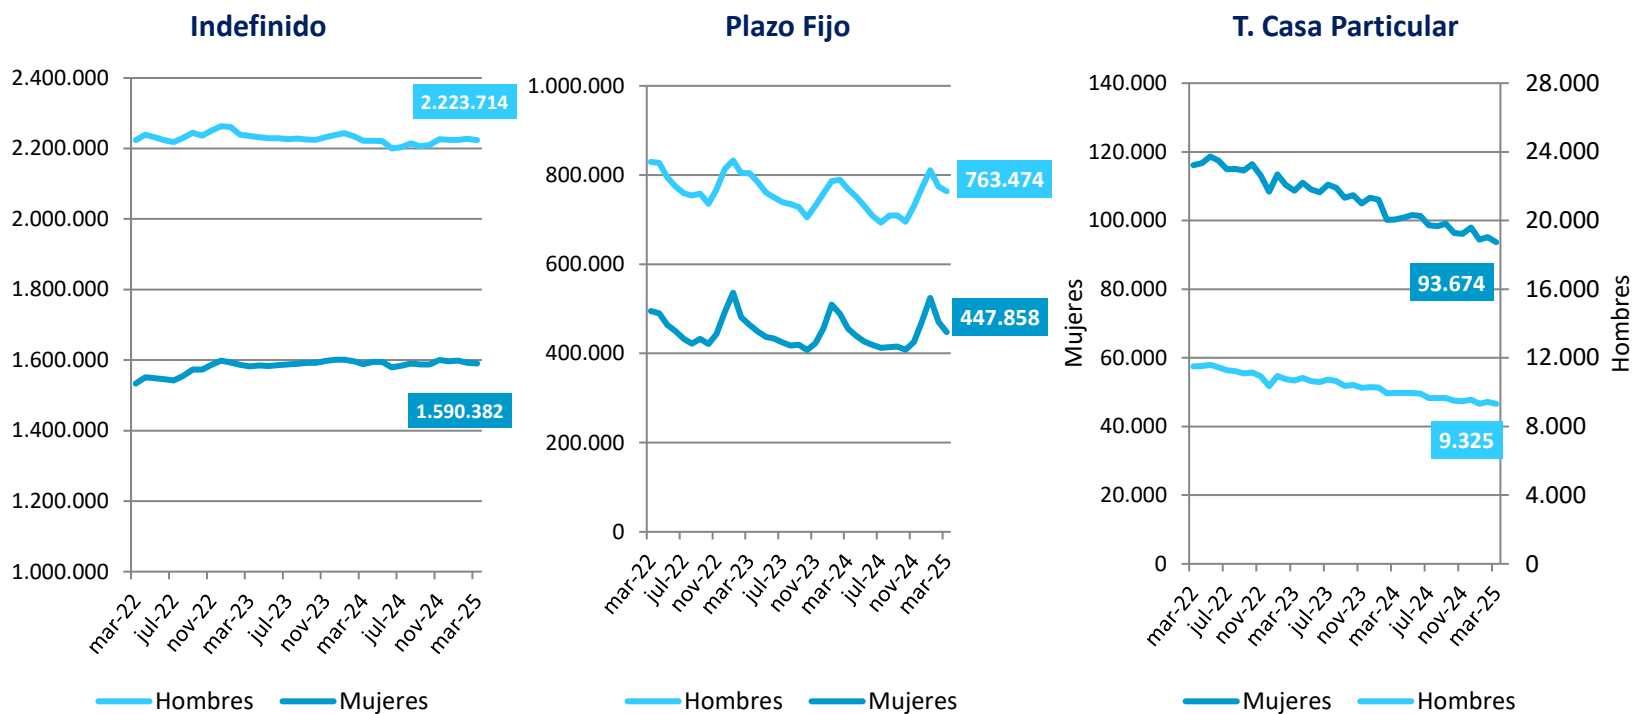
Indefinido

2.400.000
2.200.000
2.000.000
1.800.000
1.600.000
1.400.000
1.200.000
1.000.000

2.223.714
1.590.382

mar-22 jul-22 nov-22 mar-23 jul-23 nov-23 mar-24 jul-24 nov-24 mar-25

Hombres Mujeres

Plazo Fijo

1.000.000
800.000
600.000
400.000
200.000
0

763.474
447.858

mar-22 jul-22 nov-22 mar-23 jul-23 nov-23 mar-24 jul-24 nov-24 mar-25

Hombres Mujeres

T. Casa Particular

140.000
120.000
100.000
80.000
60.000
40.000
20.000
0

28.000
24.000
20.000
16.000
12.000
8.000
4.000
0

Mujeres
Hombres

93.674
9.325

mar-22 jul-22 nov-22 mar-23 jul-23 nov-23 mar-24 jul-24 nov-24 mar-25

Mujeres Hombres